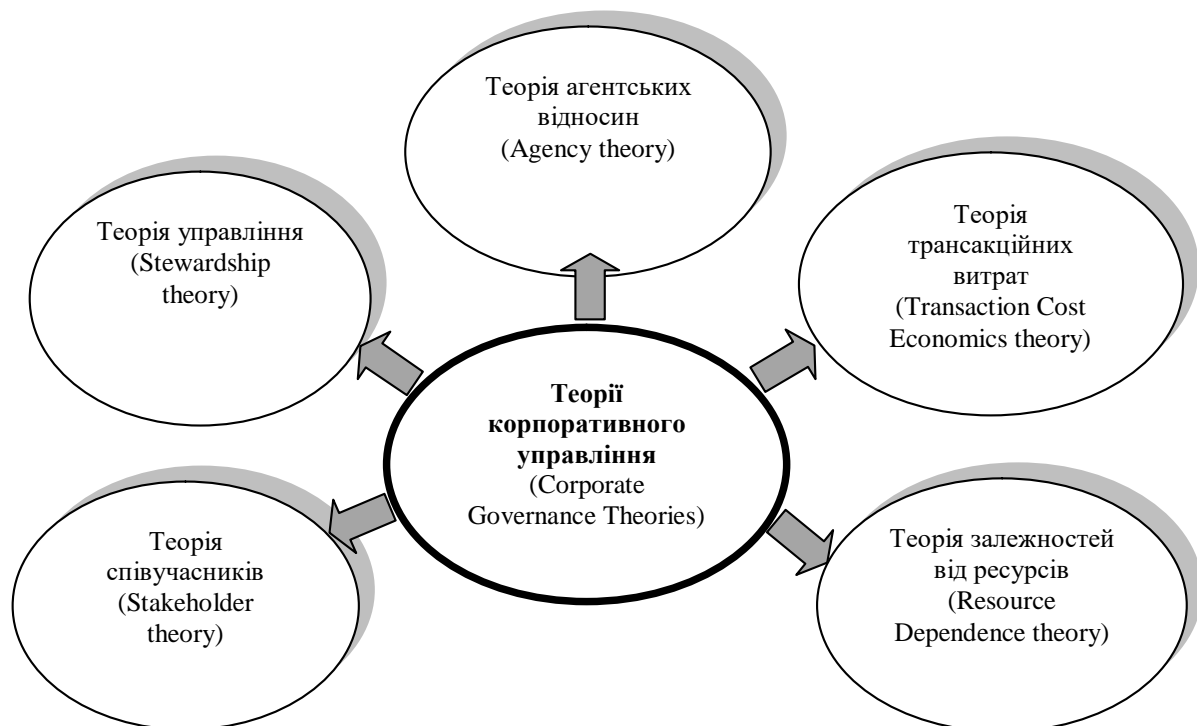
Теорія агентських відносин (Agency theory)

Теорія управління (Stewardship theory)

Теорія трансакційних витрат (Transaction Cost Economics theory)

**Теорії корпоративного управління** (Corporate Governance Theories)

Теорія співучасників (Stakeholder theory)

Теорія залежностей від ресурсів (Resource Dependence theory)